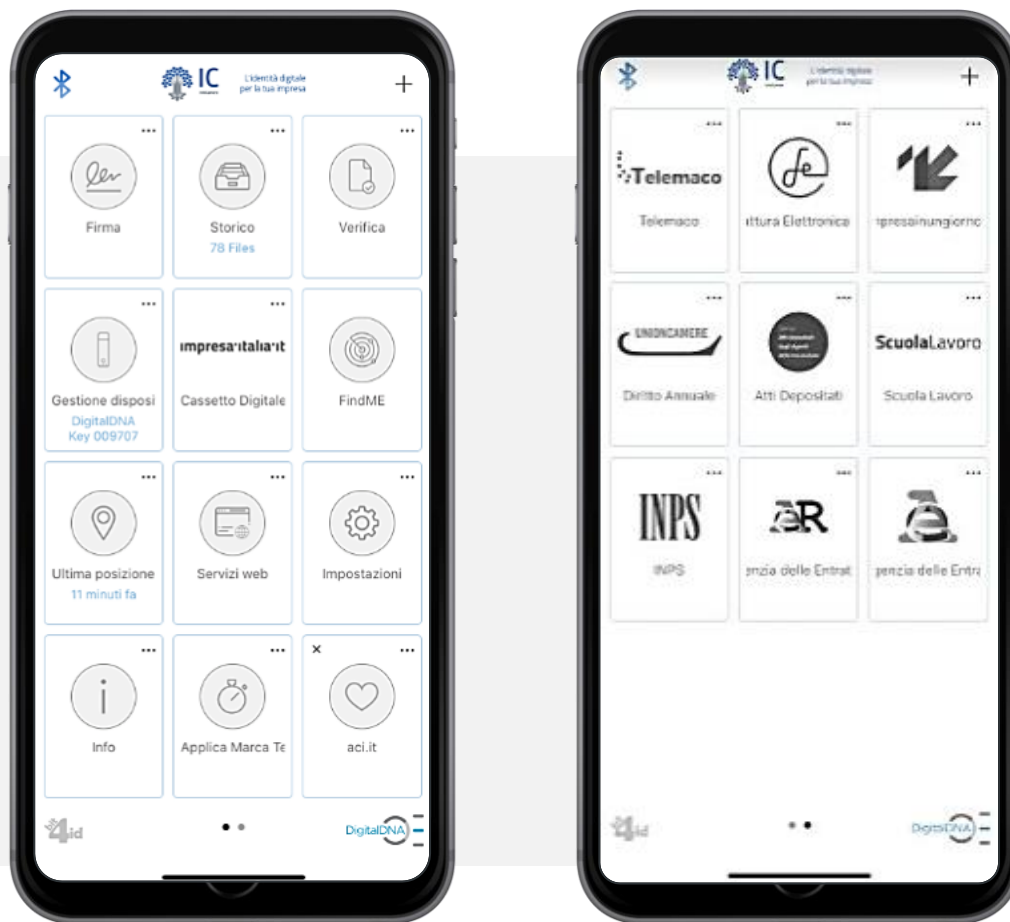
IC L'identità digitale per la tua impresa
+

...
Firma

...
Storico
78 Files

...
Verifica

...
Gestione disposi
DigitalDNA
Key 009707

...
impresa·italia·it
Cassetto Digitale

...
FindME

...
Ultima posizione
11 minuti fa

...
Servizi web

...
Impostazioni

...
Info

...
Applica Marca Te

×
...
aci.it

4id
DigitalDNA

IC L'identità digitale per la tua impresa
+

...
Telemaco
Telemaco

...
fe
ittura Elettronica

...
ipresainungiorno

...
UNIONCAMERE
Diritto Annuale

...
Atti Depositati

...
ScuolaLavoro
Scuola Lavoro

...
INPS
INPS

...
ɐR
enzia delle Entrat

...
genzia delle Entra

4id
DigitalDNA